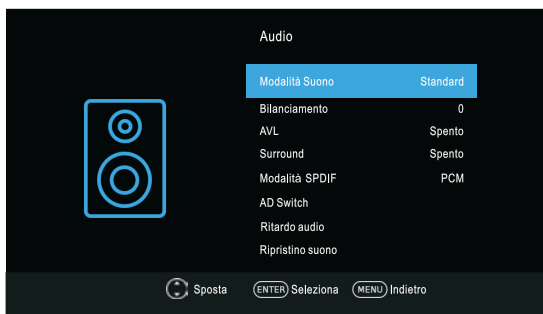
Audio

| | |
|---|---|
| Modalità Suono | Standard |
| Bilanciamento | 0 |
| AVL | Spento |
| Surround | Spento |
| Modalità SPDIF | PCM |
| AD Switch | |
| Ritardo audio | |
| Ripristino suono | |

Sposta ENTER Seleziona MENU Indietro